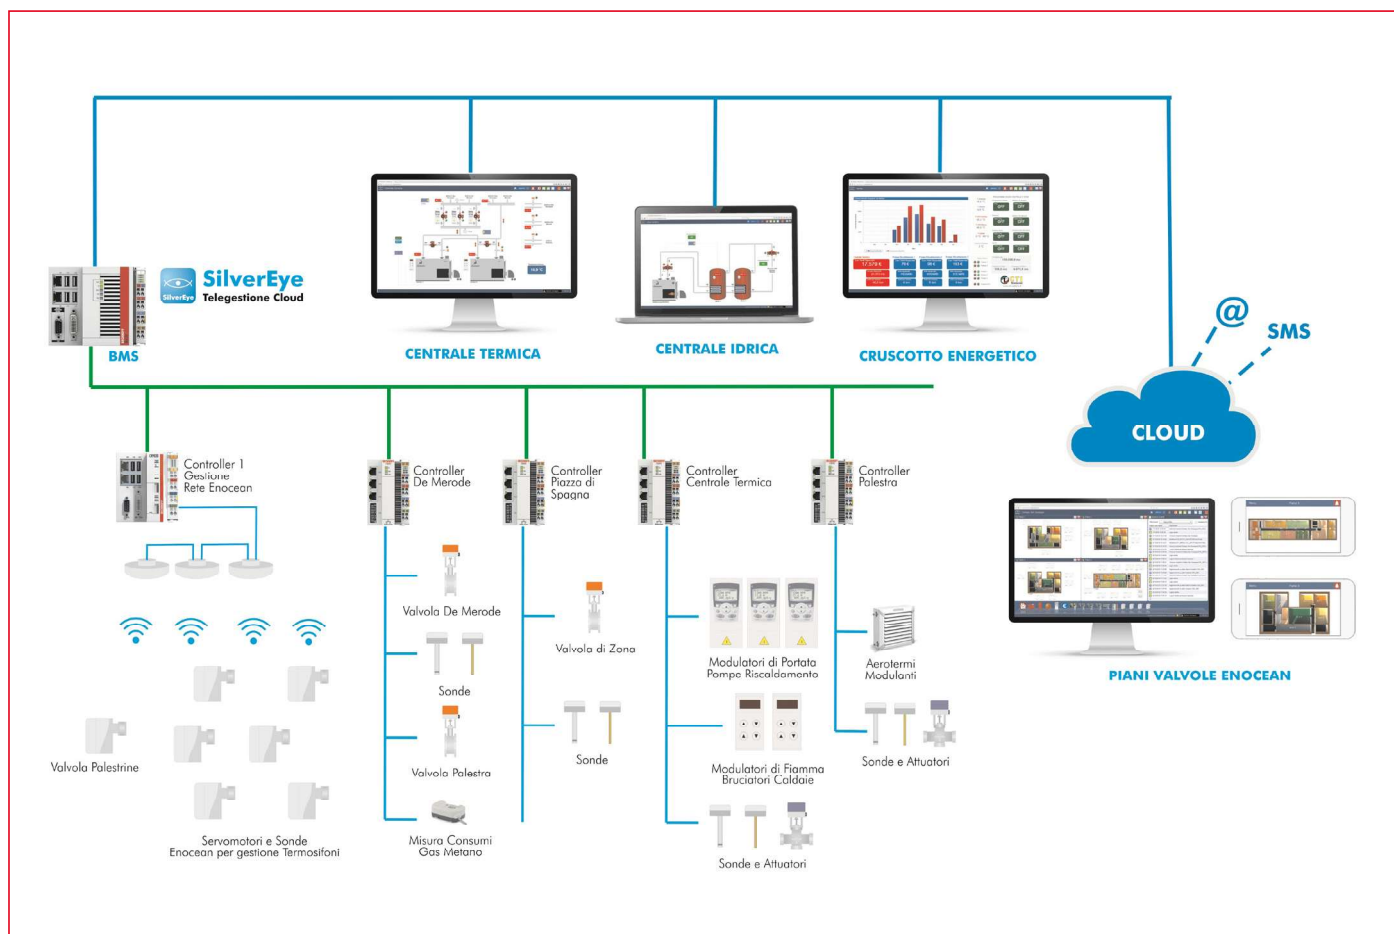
SilverEye
Telegestione Cloud

BMS

CENTRALE TERMICA

CENTRALE IDRICA

CRUSCOTTO ENERGETICO

@

SMS

CLOUD

Controller 1 Gestione Rete Enocean

Controller De Merode

Controller Piazza di Spagna

Controller Centrale Termica

Controller Palestra

Valvola De Merode

Sonde

Valvola Palestra

Misura Consumi Gas Metano

Valvola di Zona

Sonde

Modulatori di Portata Pompe Riscaldamento

Modulatori di Fiamma Bruciatori Caldaie

Sonde e Attuatori

Aerotermi Modulanti

Sonde e Attuatori

Valvola Palestrine

Servomotori e Sonde Enocean per gestione Termosifoni

PIANI VALVOLE ENOCEAN